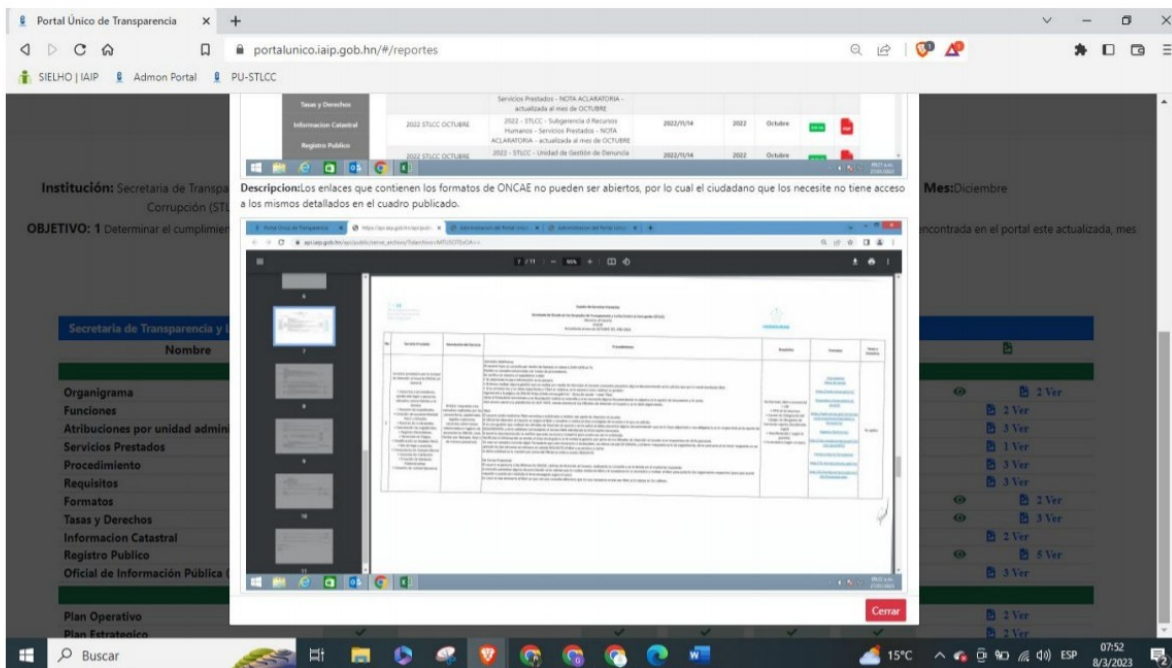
Portal Único de Transparencia
portalunico.iaip.gob.hn/#/reportes
SIELHO | IAIP   Admon Portal   PU-STLCC

Tasas y Derechos
Informacion Catastral
Registro Publico

Servicios Prestados - NOTA ACLARATORIA - actualizada al mes de OCTUBRE

2022 STLCC OCTUBRE | 2022 - STLCC - Subgerencia d Recursos Humanos - Servicios Prestados - NOTA ACLARATORIA - actualizada al mes de OCTUBRE | 2022/11/14 | 2022 | Octubre

2022 STLCC OCTUBRE | 2022 - STLCC - Unidad de Gestión de Denuncia | 2022/11/14 | 2022 | Octubre

Institución: Secretaria de Transpa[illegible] Corrupción (STL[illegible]

Mes:Diciembre

OBJETIVO: 1 Determinar el cumplimien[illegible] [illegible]ncontrada en el portal este actualizada, mes

Descripcion:Los enlaces que contienen los formatos de ONCAE no pueden ser abiertos, por lo cual el ciudadano que los necesite no tiene acceso a los mismos detallados en el cuadro publicado.

Secretaria de Transparencia y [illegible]
Nombre

Organigrama
Funciones
Atribuciones por unidad admin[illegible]
Servicios Prestados
Procedimiento
Requisitos
Formatos
Tasas y Derechos
Informacion Catastral
Registro Publico
Oficial de Información Pública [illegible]

Plan Operativo
Plan Estrategico

2 Ver
2 Ver
3 Ver
1 Ver
3 Ver
3 Ver
2 Ver
3 Ver
2 Ver
5 Ver
3 Ver
2 Ver
2 Ver

Cerrar

Buscar
15°C  ESP  07:52  8/3/2023